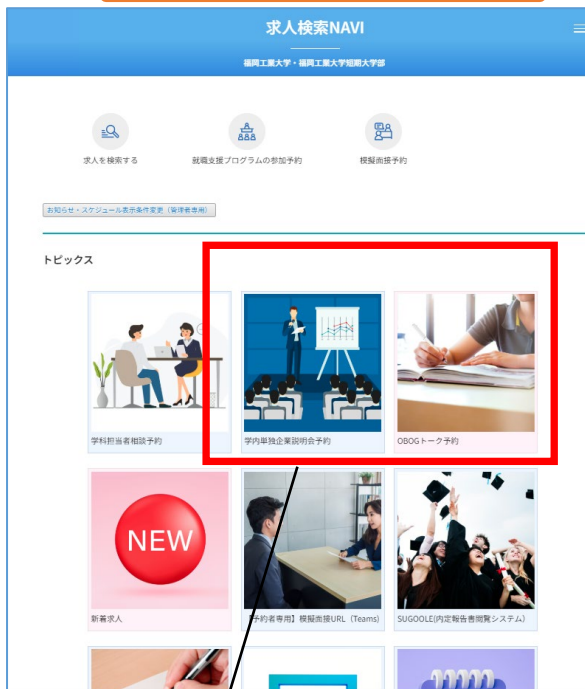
求人検索NAVI

福岡工業大学・福岡工業大学短期大学部

求人を検索する

就職支援プログラムの参加予約

模擬面接予約

お知らせ・スケジュール表示条件変更（管理者専用）

トピックス

学科担当者相談予約

学内単独企業説明会予約

OBOGトーク予約

NEW

新着求人

【予約者専用】模擬面接URL（Teams）

SUGOOLE(内定報告書閲覧システム)